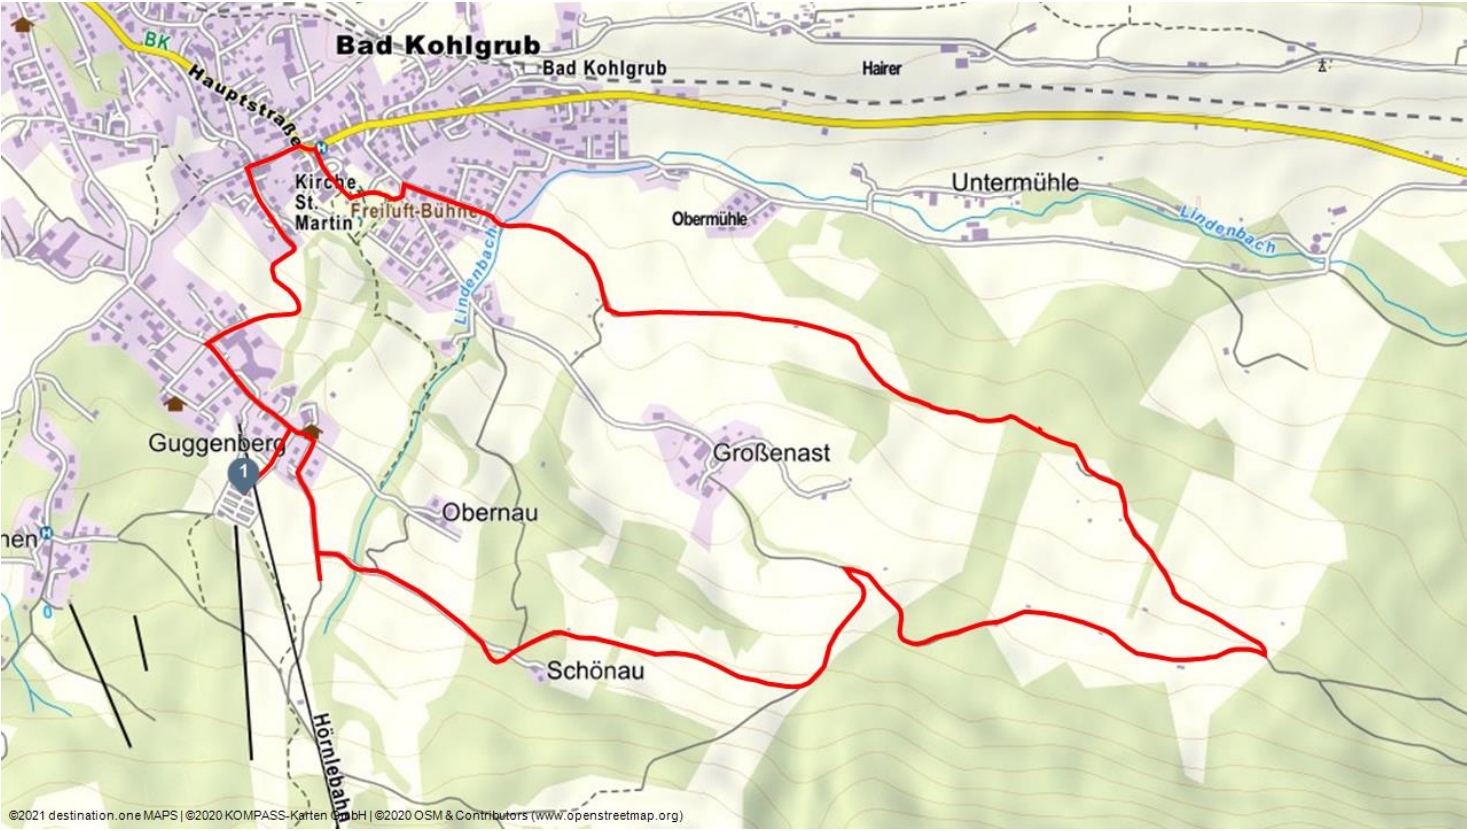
BK
Bad Kohlgrub
Bad Kohlgrub
Hairer
Hauptstraße
Kirche St. Martin
Freiluft-Bühne
Obermühle
Untermühle
Lindenbach
Lindenbach
Großenast
Guggenberg
1
Obernau
nen
Schönau
Hörnlebahn
©2021 destination.one MAPS | ©2020 KOMPASS-Karten GmbH | ©2020 OSM & Contributors (www.openstreetmap.org)